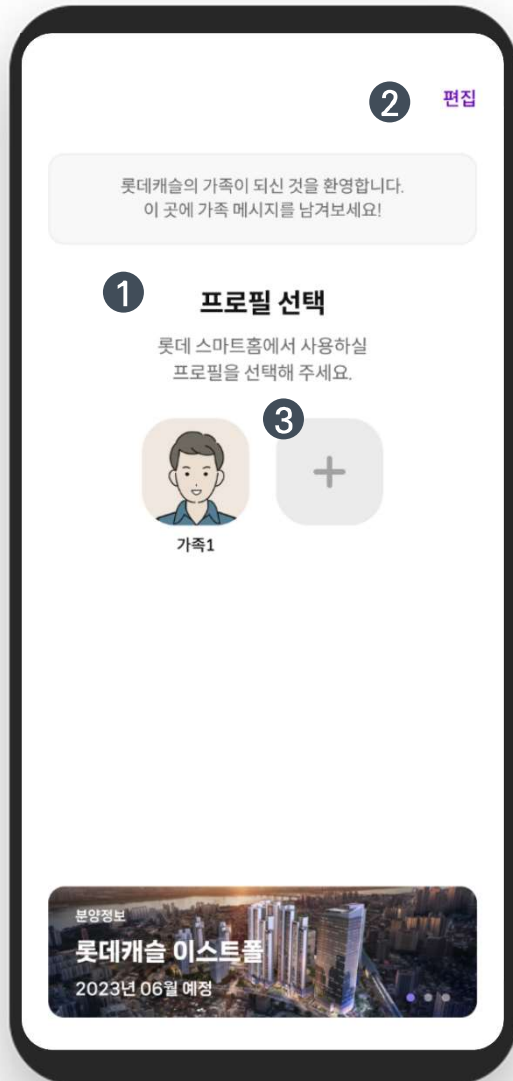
2 편집

롯데캐슬의 가족이 되신 것을 환영합니다.
이 곳에 가족 메시지를 남겨보세요!

1 프로필 선택

롯데 스마트홈에서 사용하실
프로필을 선택해 주세요.

3

+

가족1

분양정보
롯데캐슬 이스트폴
2023년 06월 예정